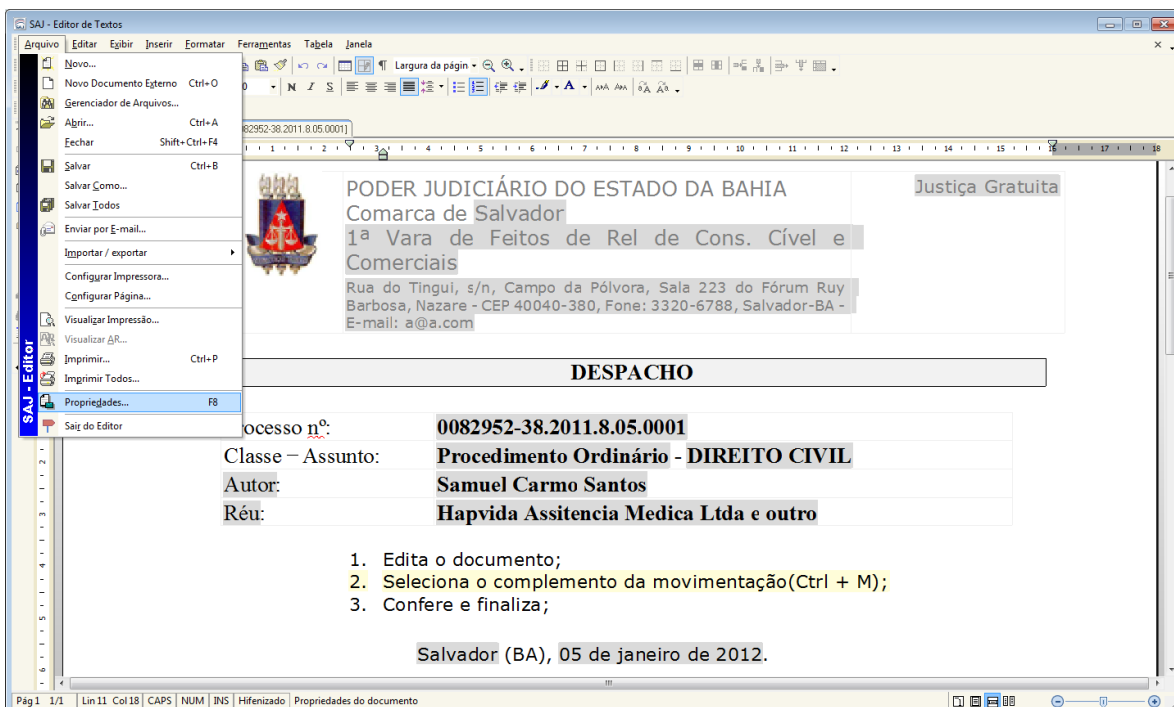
SAJ - Editor de Textos

Arquivo Editar Exibir Inserir Formatar Ferramentas Tabela Janela

Novo...
Novo Documento Externo Ctrl+O
Gerenciador de Arquivos...
Abrir... Ctrl+A
Fechar Shift+Ctrl+F4
Salvar Ctrl+B
Salvar Como...
Salvar Todos
Enviar por E-mail...
Importar / exportar
Configurar Impressora...
Configurar Página...
Visualizar Impressão...
Visualizar AR...
Imprimir... Ctrl+P
Imprimir Todos...
Propriedades... F8
Sair do Editor

SAJ - Editor

Largura da págin

082952-38.2011.8.05.0001]

PODER JUDICIÁRIO DO ESTADO DA BAHIA
Comarca de Salvador
1ª Vara de Feitos de Rel de Cons. Cível e Comerciais
Rua do Tingui, s/n, Campo da Pólvora, Sala 223 do Fórum Ruy Barbosa, Nazare - CEP 40040-380, Fone: 3320-6788, Salvador-BA - E-mail: a@a.com

Justiça Gratuita

DESPACHO

| Processo nº: | 0082952-38.2011.8.05.0001 |
|---|---|
| Classe – Assunto: | Procedimento Ordinário - DIREITO CIVIL |
| Autor: | Samuel Carmo Santos |
| Réu: | Hapvida Assitencia Medica Ltda e outro |

1. Edita o documento;
2. Seleciona o complemento da movimentação(Ctrl + M);
3. Confere e finaliza;

Salvador (BA), 05 de janeiro de 2012.

Pág 1 1/1 Lin 11 Col 18 CAPS NUM INS Hifenizado Propriedades do documento